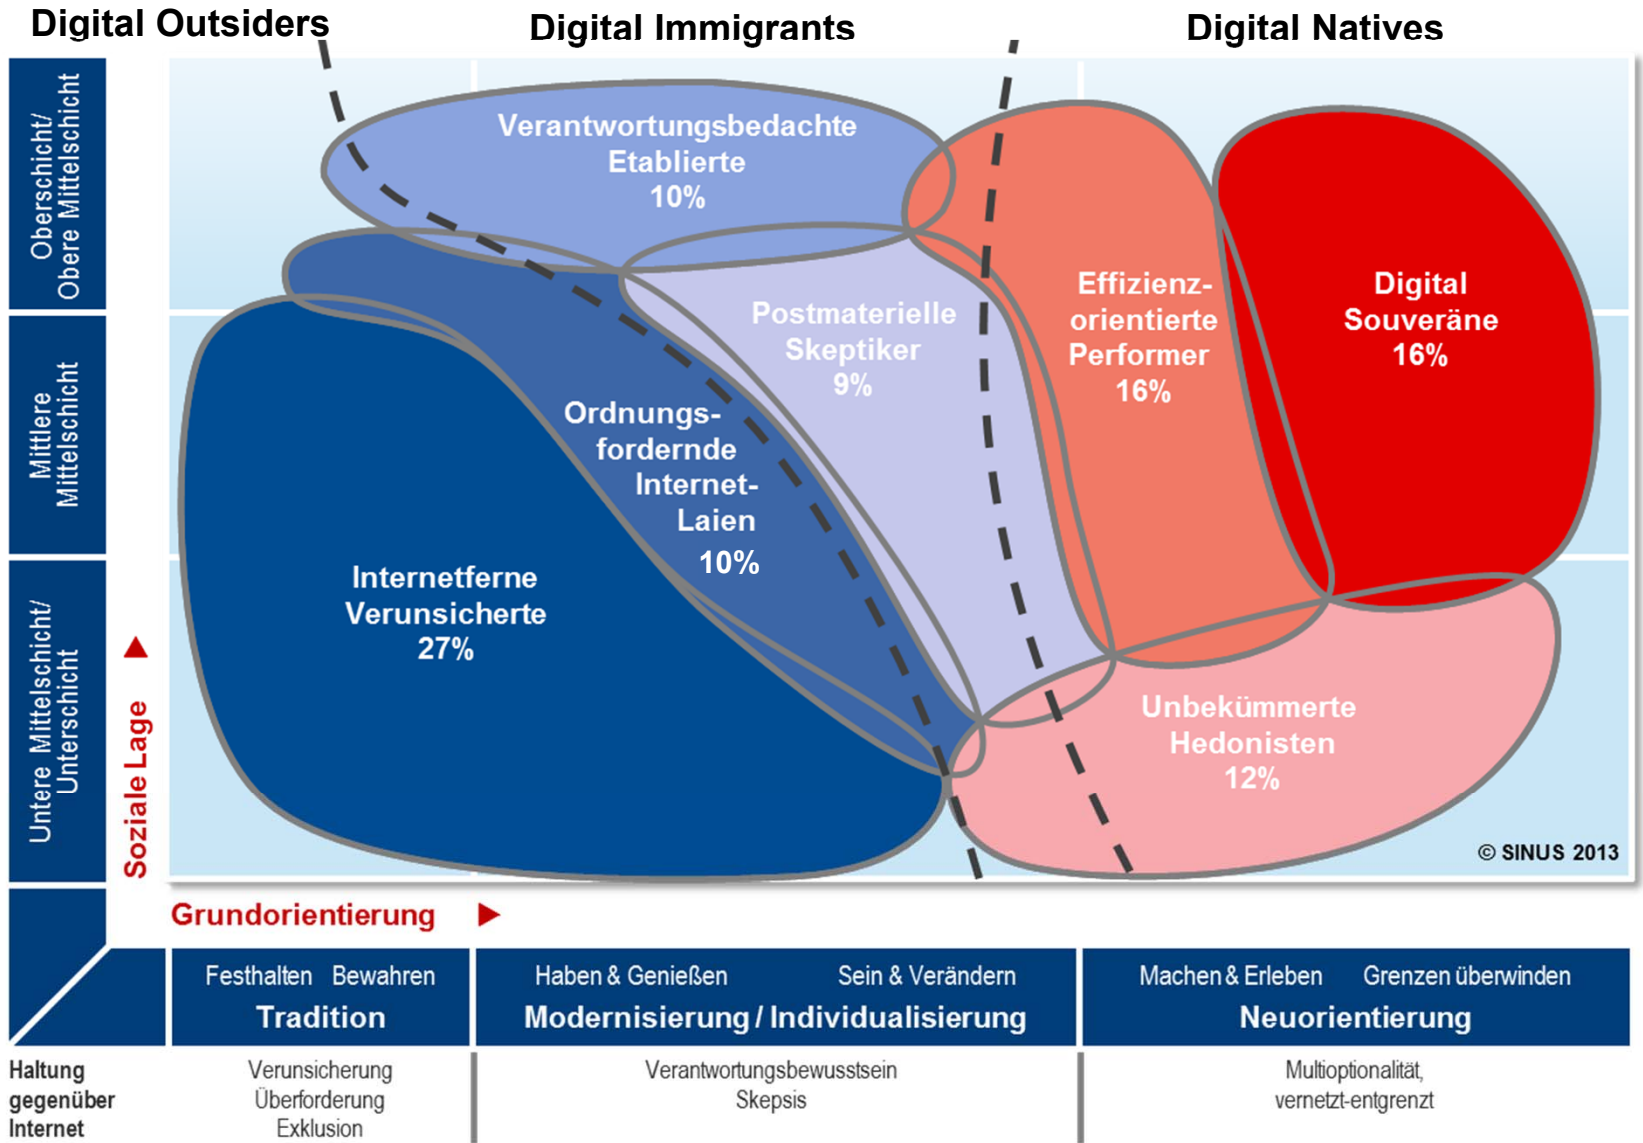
Digital Outsiders

Digital Immigrants

Digital Natives

Oberschicht/ Obere Mittelschicht

Mittlere Mittelschicht

Untere Mittelschicht/ Unterschicht

Soziale Lage

Verantwortungsbedachte Etablierte 10%

Postmaterielle Skeptiker 9%

Effizienzorientierte Performer 16%

Digital Souveräne 16%

Ordnungsfordernde Internet-Laien 10%

Internetferne Verunsicherte 27%

Unbekümmerte Hedonisten 12%

© SINUS 2013

Grundorientierung

Festhalten Bewahren
Tradition

Haben & Genießen Sein & Verändern
Modernisierung / Individualisierung

Machen & Erleben Grenzen überwinden
Neuorientierung

Haltung gegenüber Internet

Verunsicherung
Überforderung
Exklusion

Verantwortungsbewusstsein
Skepsis

Multioptionalität,
vernetzt-entgrenzt